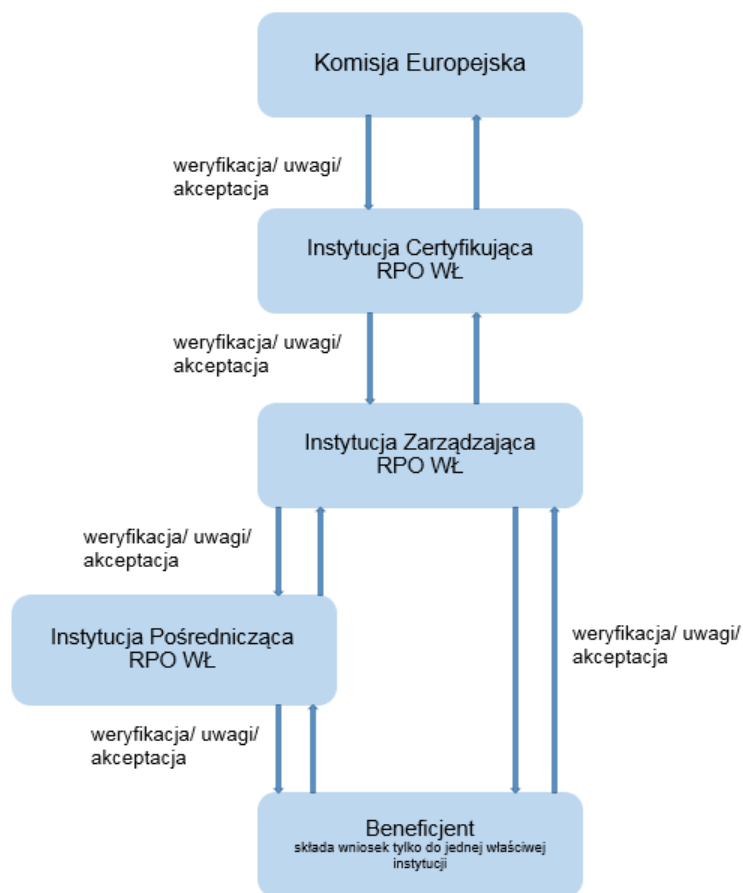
Komisja Europejska

weryfikacja/ uwagi/ akceptacja

Instytucja Certyfikująca RPO WŁ

weryfikacja/ uwagi/ akceptacja

Instytucja Zarządzająca RPO WŁ

weryfikacja/ uwagi/ akceptacja

Instytucja Pośrednicząca RPO WŁ

weryfikacja/ uwagi/ akceptacja

weryfikacja/ uwagi/ akceptacja

Beneficjent
składa wniosek tylko do jednej właściwej instytucji